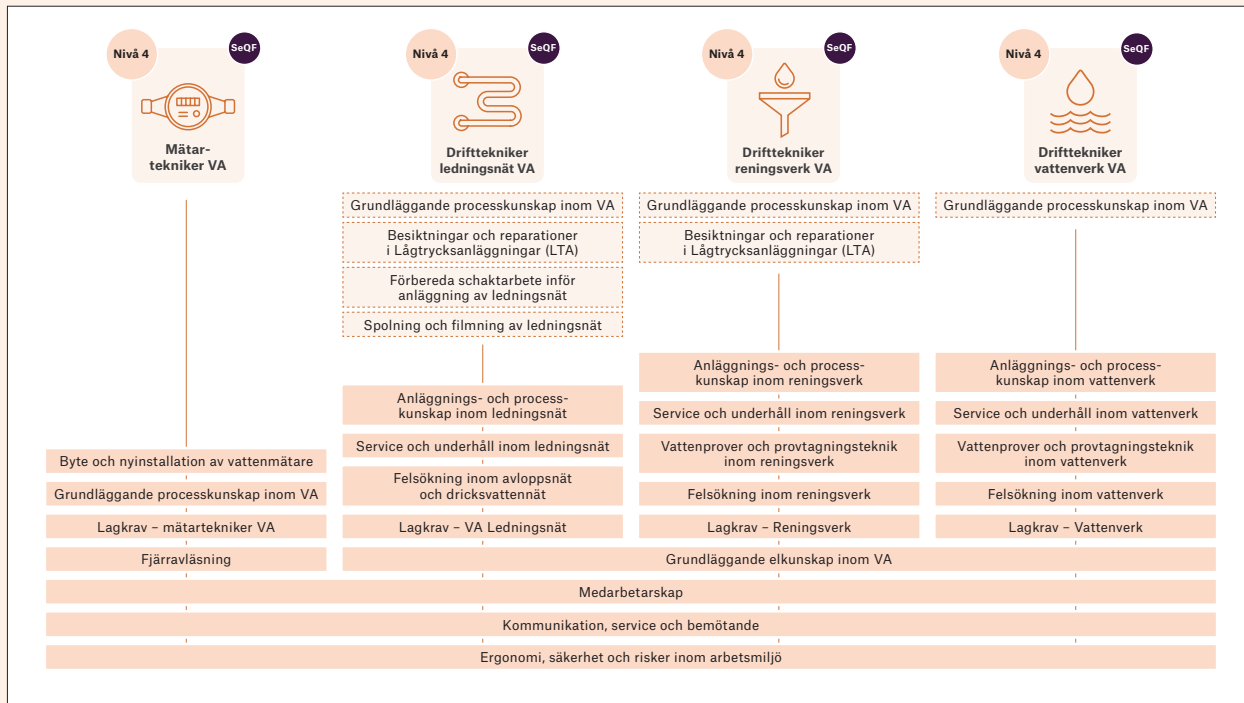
Nivå 4 SeQF
Mätartekniker VA

Nivå 4 SeQF
Drifttekniker ledningsnät VA

Nivå 4 SeQF
Drifttekniker reningsverk VA

Nivå 4 SeQF
Drifttekniker vattenverk VA

Grundläggande processkunskap inom VA
Besiktningar och reparationer i Lågtrycksanläggningar (LTA)
Förbereda schaktarbete inför anläggning av ledningsnät
Spolning och filmning av ledningsnät

Grundläggande processkunskap inom VA
Besiktningar och reparationer i Lågtrycksanläggningar (LTA)

Grundläggande processkunskap inom VA

Anläggnings- och processkunskap inom ledningsnät
Service och underhåll inom ledningsnät
Felsökning inom avloppsnät och dricksvattennät
Lagkrav – VA Ledningsnät

Anläggnings- och processkunskap inom reningsverk
Service och underhåll inom reningsverk
Vattenprover och provtagningsteknik inom reningsverk
Felsökning inom reningsverk
Lagkrav – Reningsverk

Anläggnings- och processkunskap inom vattenverk
Service och underhåll inom vattenverk
Vattenprover och provtagningsteknik inom vattenverk
Felsökning inom vattenverk
Lagkrav – Vattenverk

Byte och nyinstallation av vattenmätare
Grundläggande processkunskap inom VA
Lagkrav – mätartekniker VA
Fjärravläsning

Grundläggande elkunskap inom VA
Medarbetarskap
Kommunikation, service och bemötande
Ergonomi, säkerhet och risker inom arbetsmiljö